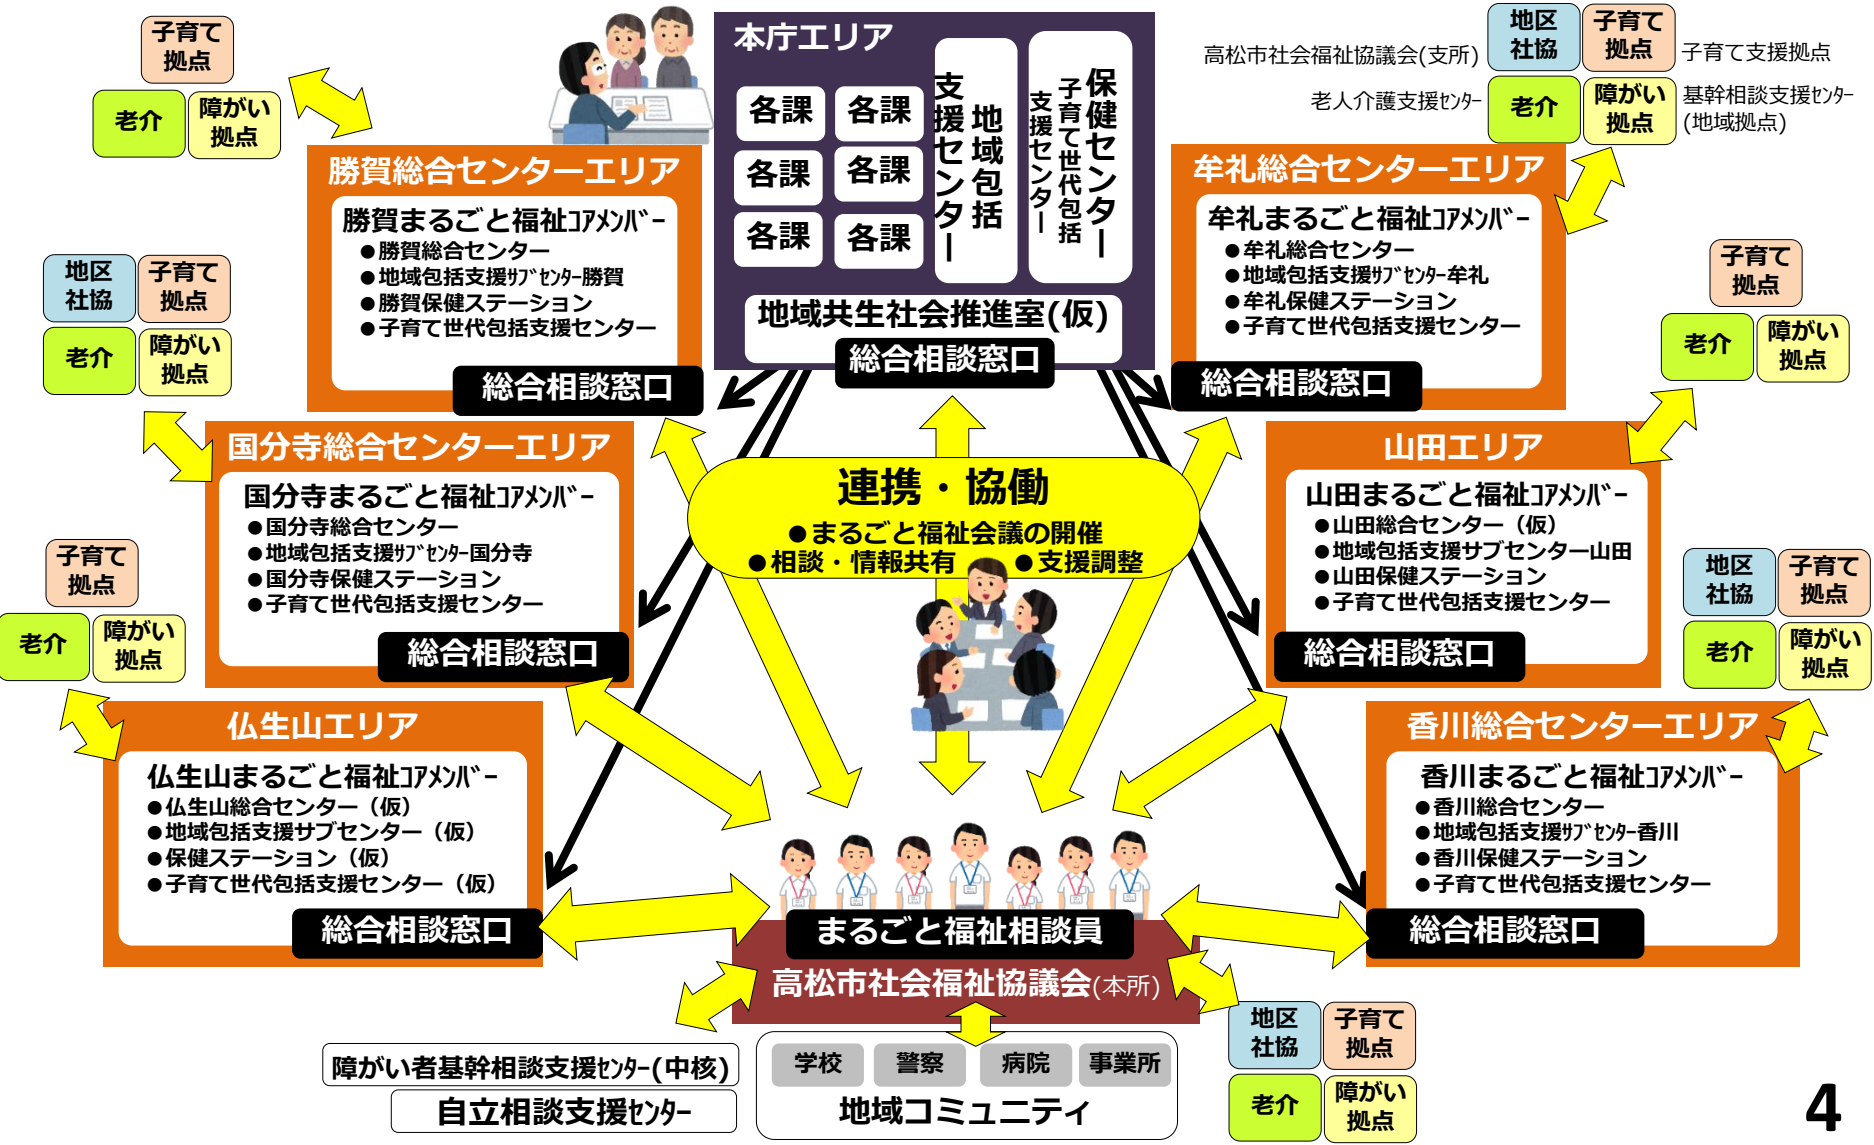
子育て拠点
老介
障がい拠点

本庁エリア
各課
各課
各課
各課
各課
各課
地域包括支援センター
保健センター
子育て世代包括支援センター
地域共生社会推進室(仮)
総合相談窓口

高松市社会福祉協議会(支所)
老人介護支援センター
地区社協
子育て拠点
子育て支援拠点
老介
障がい拠点
基幹相談支援センター(地域拠点)

勝賀総合センターエリア
勝賀まるごと福祉コアメンバー
●勝賀総合センター
●地域包括支援サブセンター勝賀
●勝賀保健ステーション
●子育て世代包括支援センター
総合相談窓口

牟礼総合センターエリア
牟礼まるごと福祉コアメンバー
●牟礼総合センター
●地域包括支援サブセンター牟礼
●牟礼保健ステーション
●子育て世代包括支援センター
総合相談窓口

地区社協
子育て拠点
老介
障がい拠点

子育て拠点
老介
障がい拠点

国分寺総合センターエリア
国分寺まるごと福祉コアメンバー
●国分寺総合センター
●地域包括支援サブセンター国分寺
●国分寺保健ステーション
●子育て世代包括支援センター
総合相談窓口

連携・協働
●まるごと福祉会議の開催
●相談・情報共有 ●支援調整

山田エリア
山田まるごと福祉コアメンバー
●山田総合センター(仮)
●地域包括支援サブセンター山田
●山田保健ステーション
●子育て世代包括支援センター
総合相談窓口

子育て拠点
老介
障がい拠点

地区社協
子育て拠点
老介
障がい拠点

仏生山エリア
仏生山まるごと福祉コアメンバー
●仏生山総合センター(仮)
●地域包括支援サブセンター(仮)
●保健ステーション(仮)
●子育て世代包括支援センター(仮)
総合相談窓口

香川総合センターエリア
香川まるごと福祉コアメンバー
●香川総合センター
●地域包括支援サブセンター香川
●香川保健ステーション
●子育て世代包括支援センター
総合相談窓口

まるごと福祉相談員
高松市社会福祉協議会(本所)

障がい者基幹相談支援センター(中核)
自立相談支援センター

学校
警察
病院
事業所
地域コミュニティ

地区社協
子育て拠点
老介
障がい拠点

4